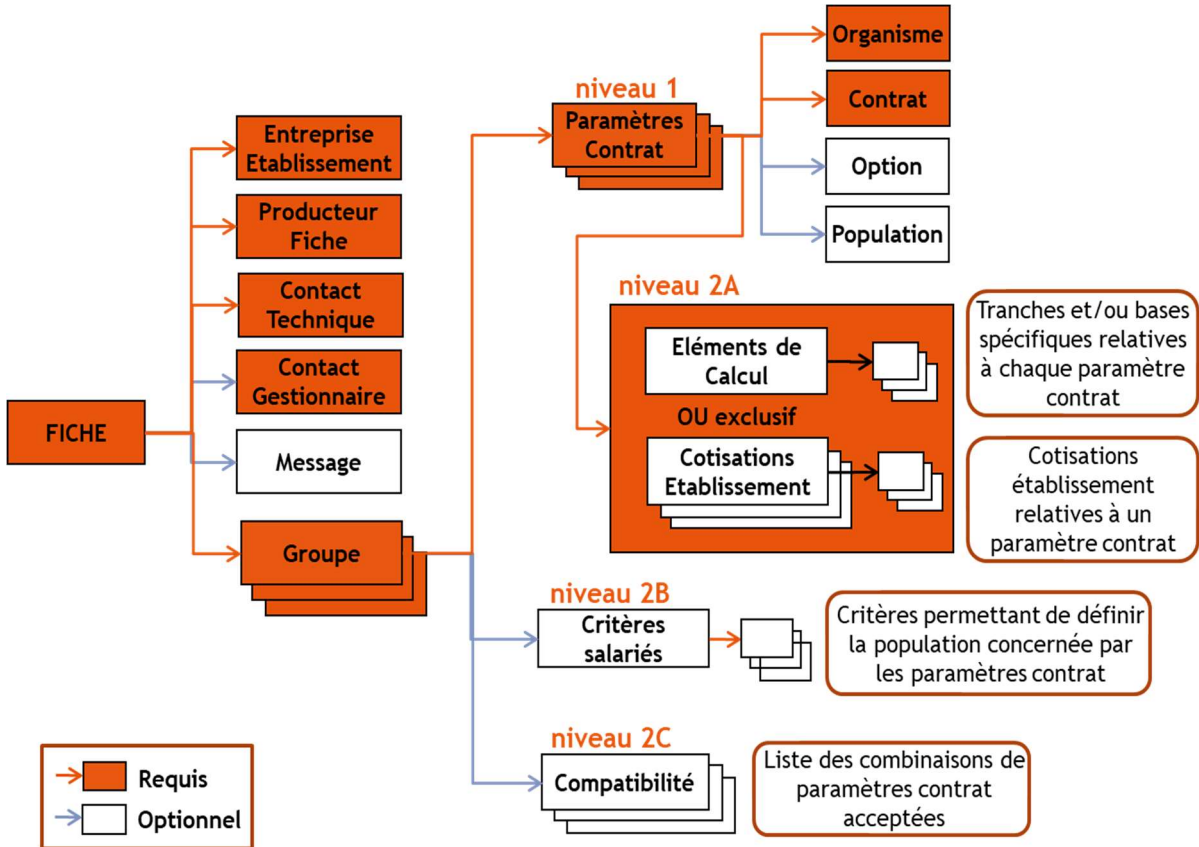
FICHE

Entreprise Etablissement

Producteur Fiche

Contact Technique

Contact Gestionnaire

Message

Groupe

niveau 1

Paramètres Contrat

Organisme

Contrat

Option

Population

niveau 2A

Eléments de Calcul

OU exclusif

Cotisations Etablissement

Tranches et/ou bases spécifiques relatives à chaque paramètre contrat

Cotisations établissement relatives à un paramètre contrat

niveau 2B

Critères salariés

Critères permettant de définir la population concernée par les paramètres contrat

niveau 2C

Compatibilité

Liste des combinaisons de paramètres contrat acceptées

Requis

Optionnel